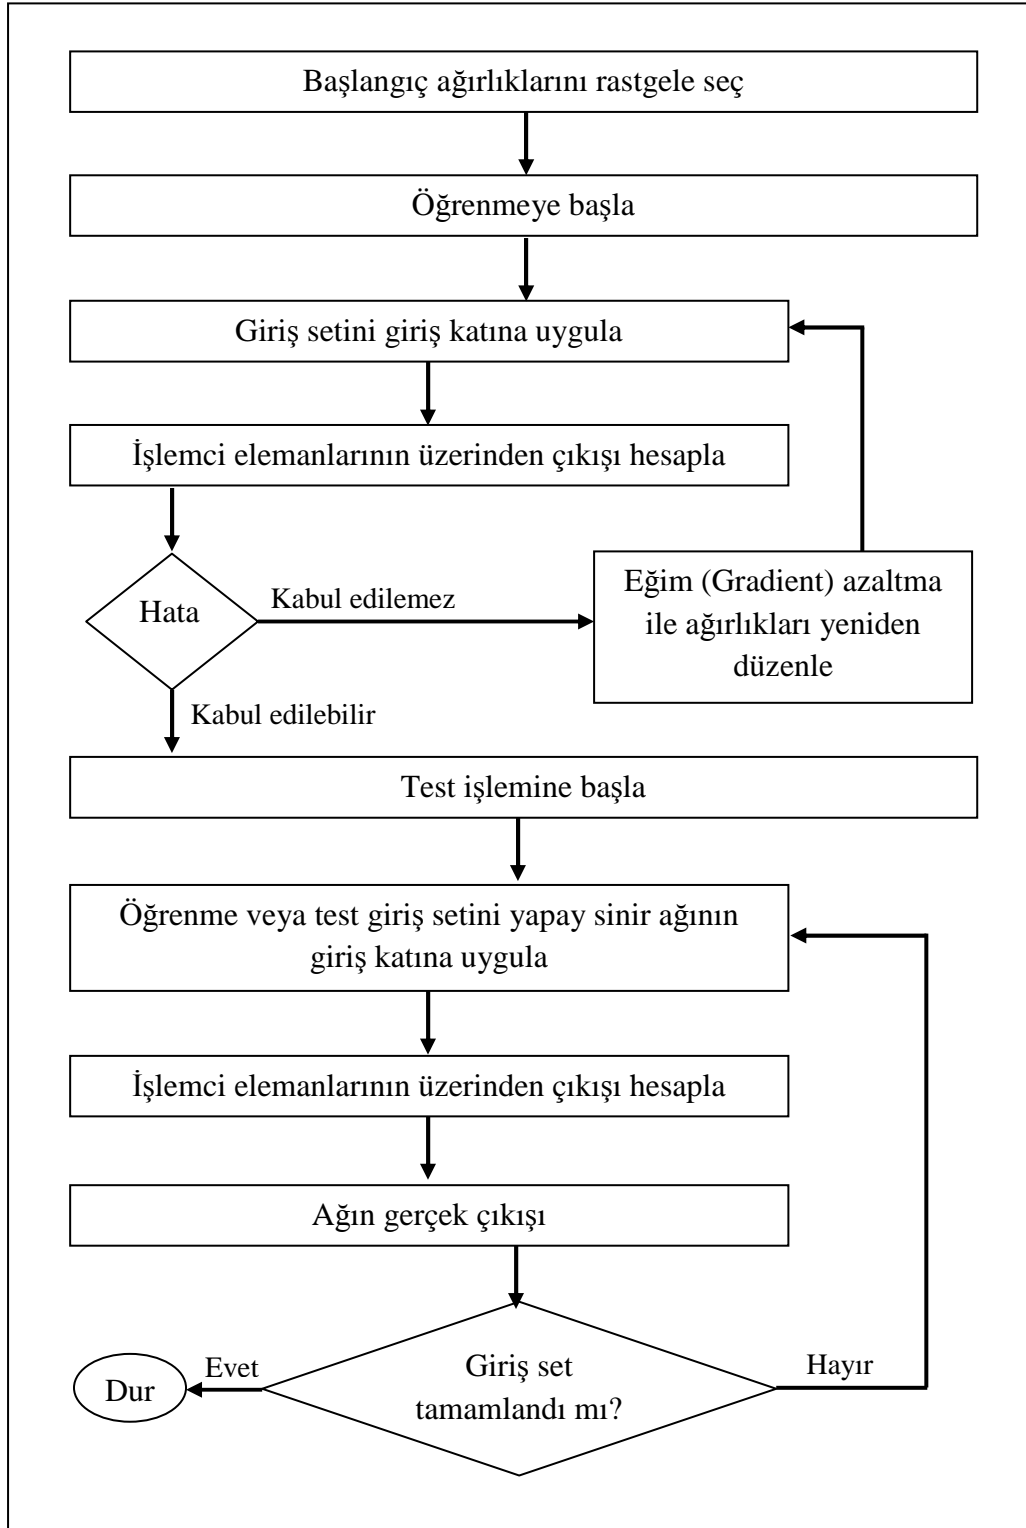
Başlangıç ağırlıklarını rastgele seç

Öğrenmeye başla

Giriş setini giriş katına uygula

İşlemci elemanlarının üzerinden çıkışı hesapla

Hata

Kabul edilemez

Eğim (Gradient) azaltma ile ağırlıkları yeniden düzenle

Kabul edilebilir

Test işlemine başla

Öğrenme veya test giriş setini yapay sinir ağının giriş katına uygula

İşlemci elemanlarının üzerinden çıkışı hesapla

Ağın gerçek çıkışı

Dur

Evet

Giriş set tamamlandı mı?

Hayır